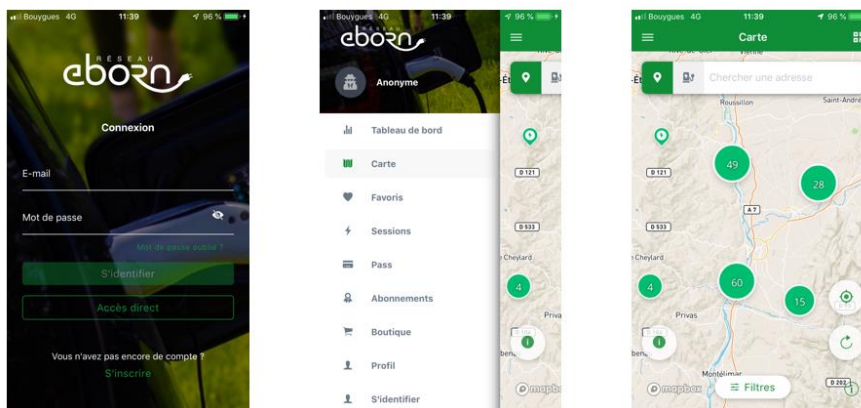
Bouygues 4G 11:39 96 %

RÉSEAU
eborn

Connexion

E-mail

Mot de passe

Mot de passe oublié ?

S'identifier

Accès direct

Vous n'avez pas encore de compte ?
S'inscrire

Bouygues 4G 11:39 96 %

eborn

Anonyme

Tableau de bord

Carte

Favoris

Sessions

Pass

Abonnements

Boutique

Profil

S'identifier

D 121

D 533

Cheylard

4

Priva

mapbox

Bouygues 4G 11:39 96 %

Carte

Chercher une adresse

Roussillon

Saint-André

49

28

D 121

A 7

D 533

Cheylard

4

60

15

Privas

Montélimar

mapbox

Filtres

D 202